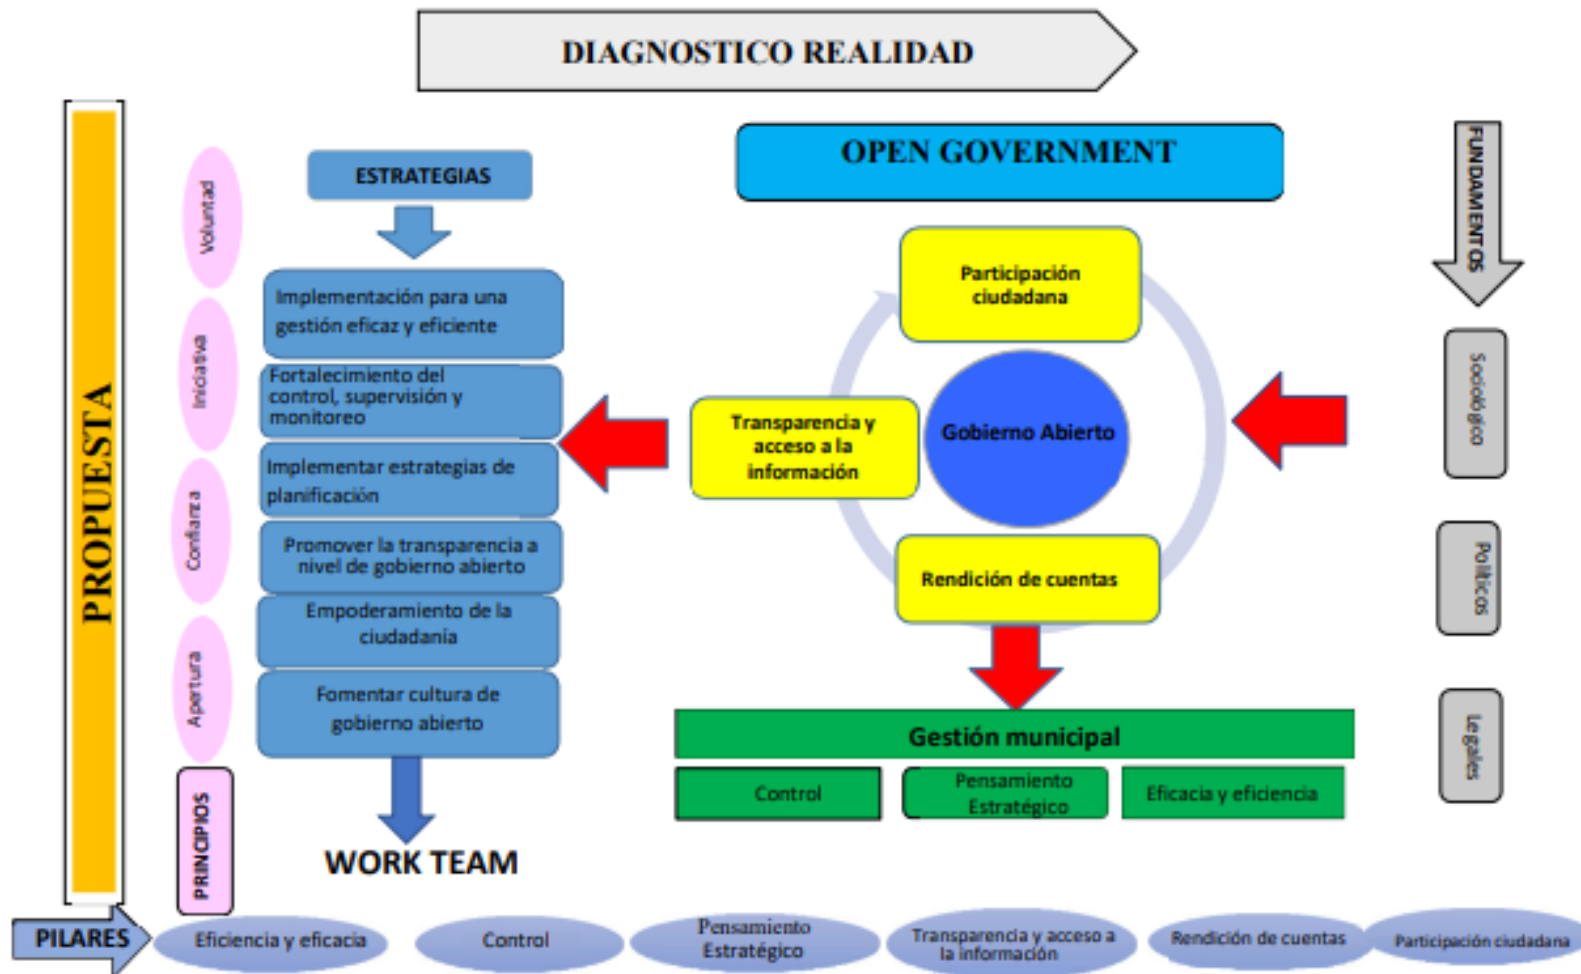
DIAGNOSTICO REALIDAD

PROPUESTA

Voluntad

Iniciativa

Confianza

Apertura

PRINCIPIOS

ESTRATEGIAS

Implementación para una gestión eficaz y eficiente

Fortalecimiento del control, supervisión y monitoreo

Implementar estrategias de planificación

Promover la transparencia a nivel de gobierno abierto

Empoderamiento de la ciudadanía

Fomentar cultura de gobierno abierto

WORK TEAM

OPEN GOVERNMENT

Participación ciudadana

Transparencia y acceso a la información

Gobierno Abierto

Rendición de cuentas

Gestión municipal

Control

Pensamiento Estratégico

Eficacia y eficiencia

FUNDAMENTOS

Sociológico

Políticos

Legales

PILARES

Eficiencia y eficacia

Control

Pensamiento Estratégico

Transparencia y acceso a la información

Rendición de cuentas

Participación ciudadana